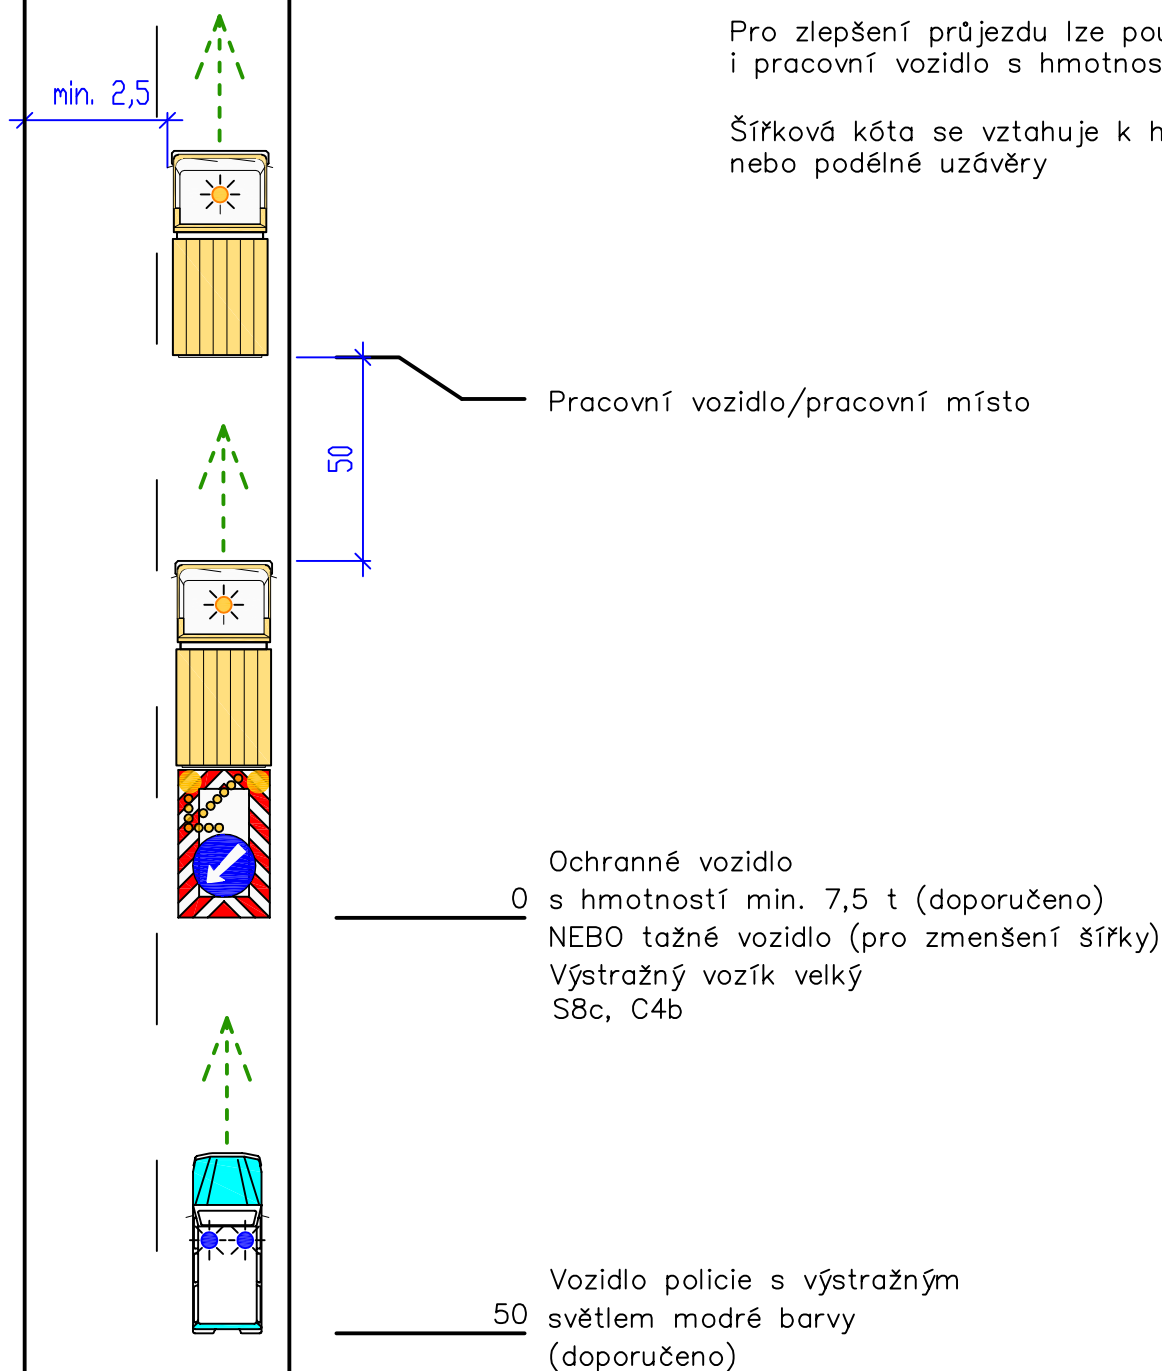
Pro zlepšení průjezdu lze pou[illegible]
i pracovní vozidlo s hmotnos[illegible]

Šířková kóta se vztahuje k h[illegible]
nebo podélné uzávěry

min. 2,5

50

Pracovní vozidlo/pracovní místo

0

Ochranné vozidlo
s hmotností min. 7,5 t (doporučeno)
NEBO tažné vozidlo (pro zmenšení šířky)
Výstražný vozík velký
S8c, C4b

50

Vozidlo policie s výstražným
světlem modré barvy
(doporučeno)